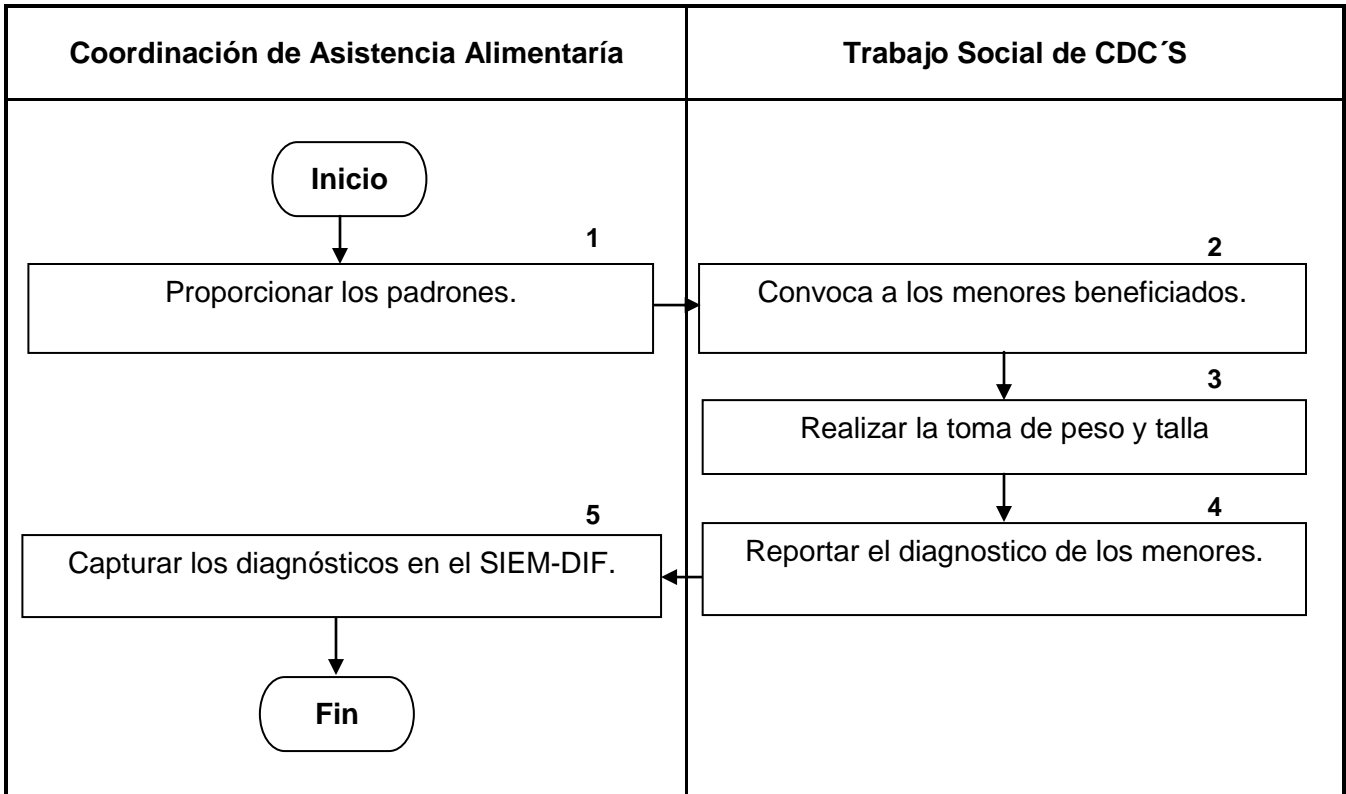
| Coordinación de Asistencia Alimentaría | Trabajo Social de CDC´S |
|---|---|

Inicio

1
Proporcionar los padrones.

2
Convoca a los menores beneficiados.

3
Realizar la toma de peso y talla

4
Reportar el diagnostico de los menores.

5
Capturar los diagnósticos en el SIEM-DIF.

Fin